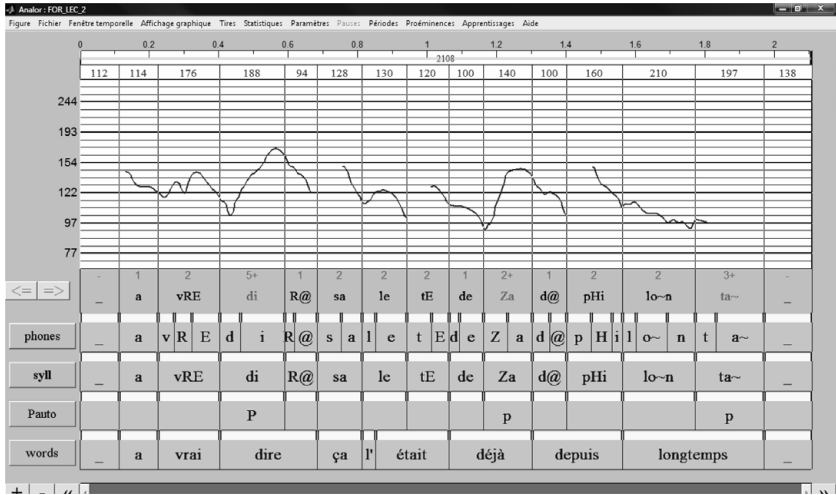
Analor : FOR_LEC_2

Figure Fichier Fenêtre temporelle Affichage graphique Tires Statistiques Paramètres Pauses Périodes Proéminences Apprentissages Aide

0 0.2 0.4 0.6 0.8 1 1.2 1.4 1.6 1.8 2

2108

| 112 | 114 | 176 | 188 | 94 | 128 | 130 | 120 | 100 | 140 | 100 | 160 | 210 | 197 | 138 |
|---|---|---|---|---|---|---|---|---|---|---|---|---|---|---|

244

193

154

122

97

77

<= =>

| - | 1 | 2 | 5+ | 1 | 2 | 2 | 2 | 1 | 2+ | 1 | 2 | 2 | 3+ | - |
|---|---|---|---|---|---|---|---|---|---|---|---|---|---|---|
| _ | a | vRE | di | R@ | sa | le | tE | de | Za | d@ | pHi | lo~n | ta~ | _ |

phones

| _ | a | v | R | E | d | i | R | @ | s | a | l | e | t | E | d | e | Z | a | d | @ | p | H | i | l | o~ | n | t | a~ | _ |
|---|---|---|---|---|---|---|---|---|---|---|---|---|---|---|---|---|---|---|---|---|---|---|---|---|---|---|---|---|---|

syll

| _ | a | vRE | di | R@ | sa | le | tE | de | Za | d@ | pHi | lo~n | ta~ | _ |
|---|---|---|---|---|---|---|---|---|---|---|---|---|---|---|

Pauto

| | | | P | | | | | | p | | | | p | |
|---|---|---|---|---|---|---|---|---|---|---|---|---|---|---|

words

| _ | a | vrai | dire | ça | l' | était | déjà | depuis | longtemps | _ |
|---|---|---|---|---|---|---|---|---|---|---|

+ - «